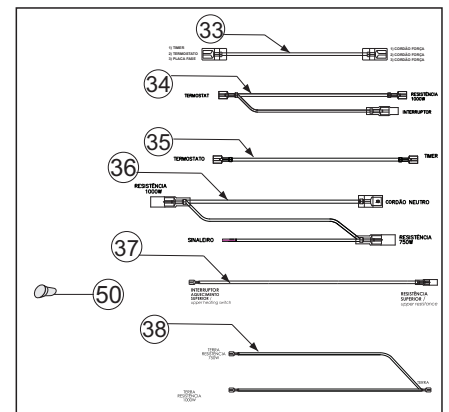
33

1) TIMER
2) TERMOSTATO
3) PLACA FAEM

1) CORDÃO FORÇA
2) CORDÃO FORÇA
3) CORDÃO FORÇA

34

TERMOSTAT

RESISTÊNCIA 1000W

INTERRUPTOR

35

TERMOSTATO

TIMER

36

RESISTÊNCIA 1000W

CORDÃO NEUTRO

RESISTÊNCIA 750W

SINALEIRO

37

INTERRUPTOR AQUECIMENTO SUPERIOR / upper heating switch

RESISTÊNCIA SUPERIOR / upper resistence

50

38

TERRA RESISTÊNCIA 750W

TERRA RESISTÊNCIA 1000W

TERRA